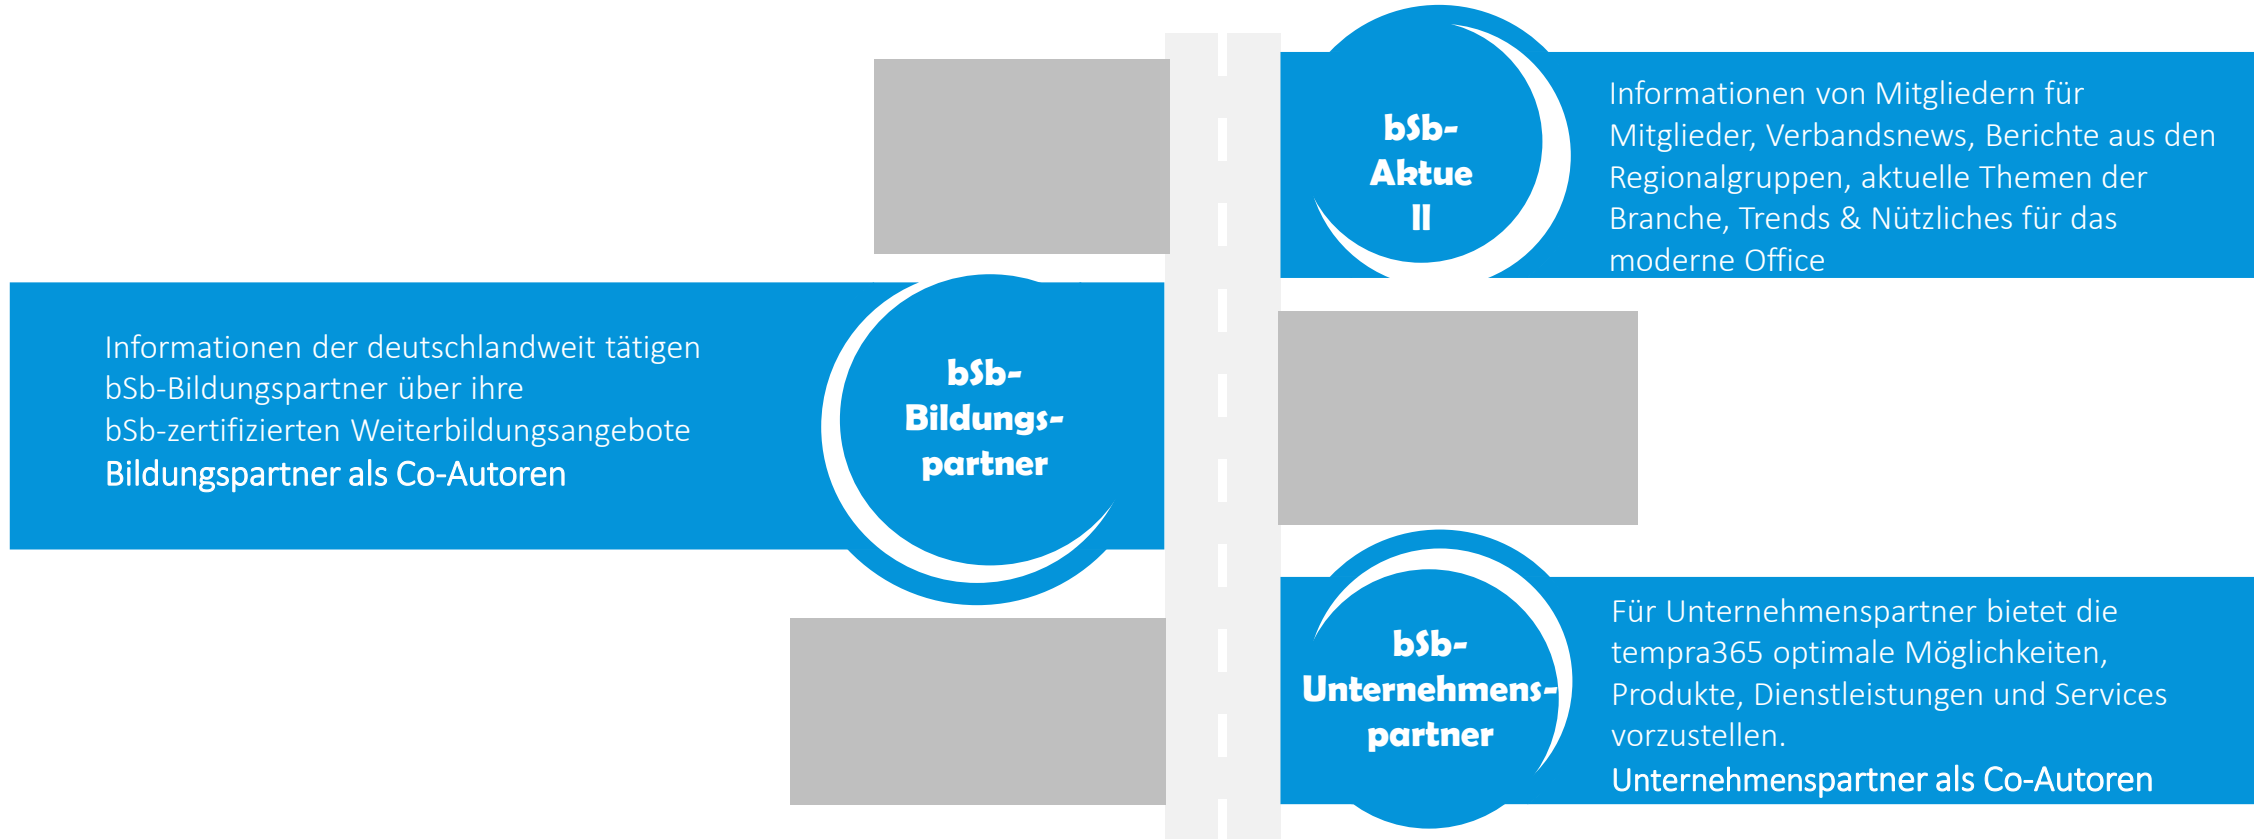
bSb-
Aktue
ll

Informationen von Mitgliedern für Mitglieder, Verbandsnews, Berichte aus den Regionalgruppen, aktuelle Themen der Branche, Trends & Nützliches für das moderne Office

Informationen der deutschlandweit tätigen bSb-Bildungspartner über ihre bSb-zertifizierten Weiterbildungsangebote
Bildungspartner als Co-Autoren

bSb-
Bildungs-
partner

bSb-
Unternehmens-
partner

Für Unternehmenspartner bietet die tempra365 optimale Möglichkeiten, Produkte, Dienstleistungen und Services vorzustellen.
Unternehmenspartner als Co-Autoren